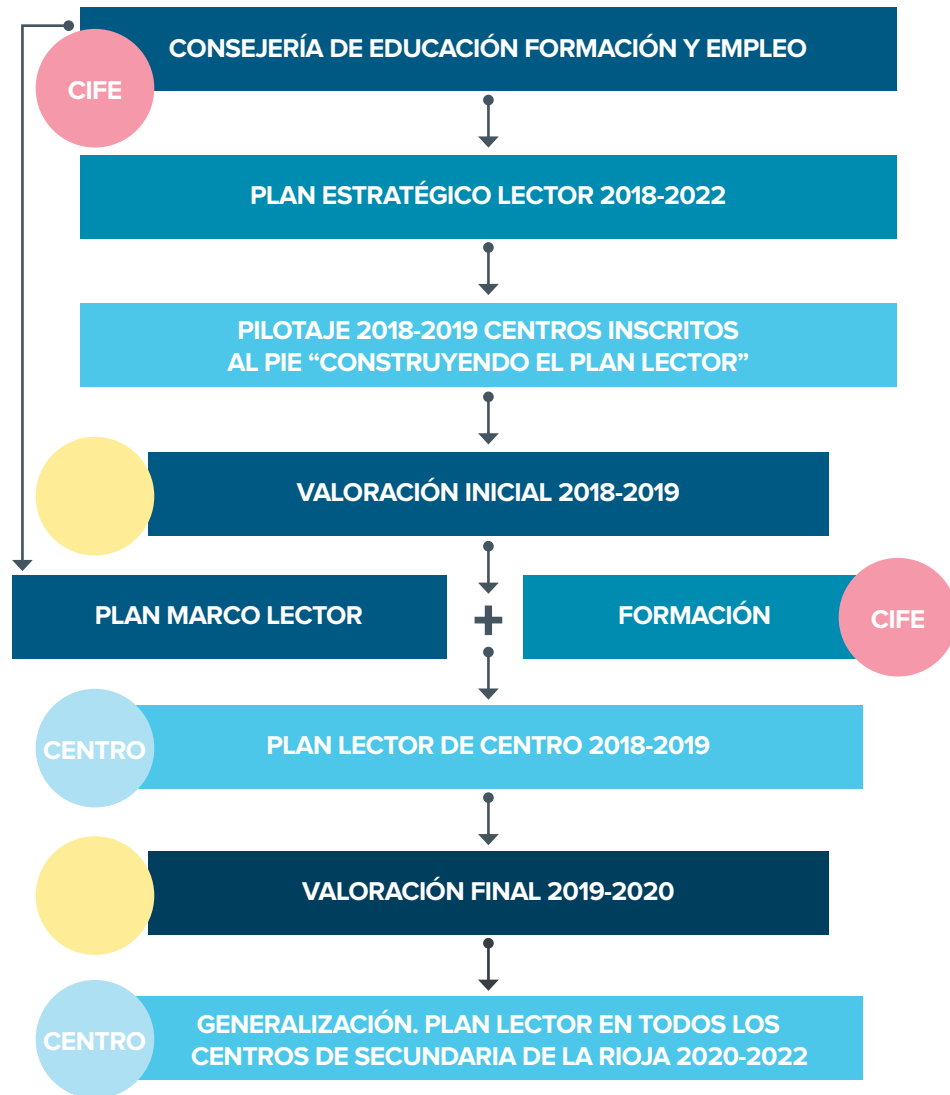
CIFE

CONSEJERÍA DE EDUCACIÓN FORMACIÓN Y EMPLEO

PLAN ESTRATÉGICO LECTOR 2018-2022

PILOTAJE 2018-2019 CENTROS INSCRITOS AL PIE “CONSTRUYENDO EL PLAN LECTOR”

VALORACIÓN INICIAL 2018-2019

PLAN MARCO LECTOR

+

FORMACIÓN

CIFE

CENTRO

PLAN LECTOR DE CENTRO 2018-2019

VALORACIÓN FINAL 2019-2020

CENTRO

GENERALIZACIÓN. PLAN LECTOR EN TODOS LOS CENTROS DE SECUNDARIA DE LA RIOJA 2020-2022